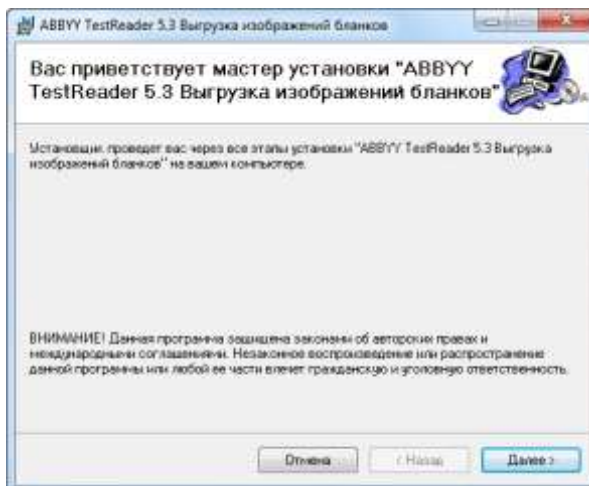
ABBYY TestReader 5.3 Выгрузка изображений бланков

Вас приветствует мастер установки "ABBYY TestReader 5.3 Выгрузка изображений бланков"

Установщик проведет вас через все этапы установки "ABBYY TestReader 5.3 Выгрузка изображений бланков" на вашем компьютере.

ВНИМАНИЕ! Данная программа защищена законами об авторских правах и международными соглашениями. Незаконное воспроизведение или распространение данной программы или любой ее части влечет гражданскую и уголовную ответственность.

Отмена
< Назад
Далее >